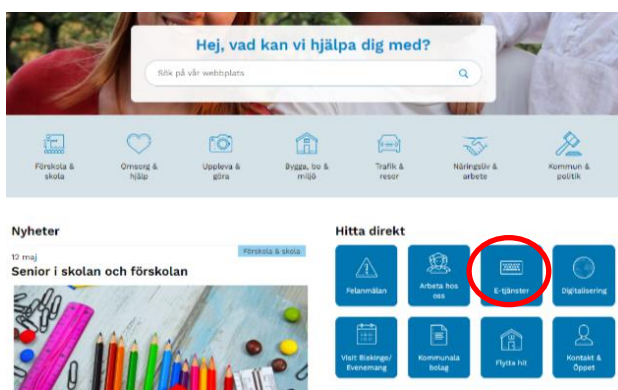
Hej, vad kan vi hjälpa dig med?

Sök på vår webbplats

Förskola & skola

Omsorg & hjälp

Uppleva & göra

Bygga, bo & miljö

Trafik & resor

Näringsliv & arbete

Kommun & politik

Nyheter

12 maj

Förskola & skola

Senior i skolan och förskolan

Hitta direkt

Felanmälan

Arbeta hos oss

E-tjänster

Digitalisering

Visit Blekinge/ Evenemang

Kommunala bolag

Flytta hit

Kontakt & Öppet